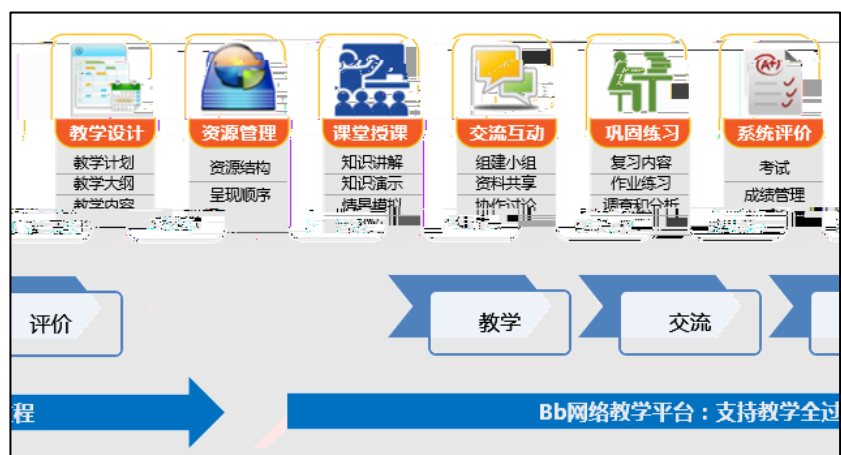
教学设计
教学计划
教学大纲
教学内容

资源管理
资源结构
呈现顺序

课堂授课
知识讲解
知识演示
情景模拟

交流互动
组建小组
资料共享
协作讨论

巩固练习
复习内容
作业练习
调查和分析

系统评价
考试
成绩管理

评价

教学

交流

程

Bb网络教学平台：支持教学全过